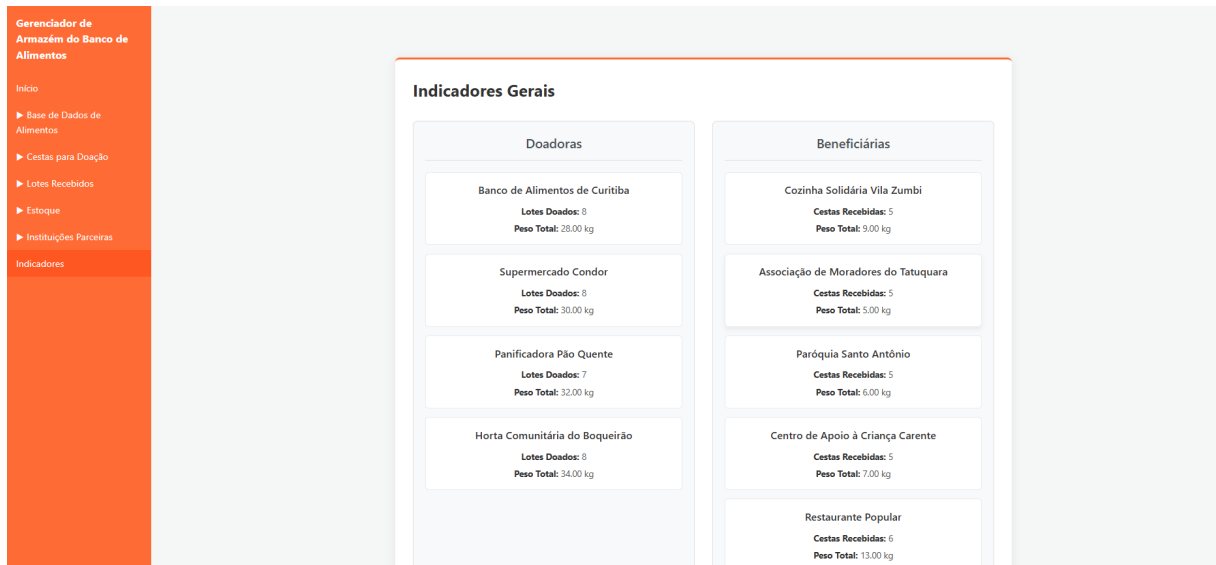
Gerenciador de Armazém do Banco de Alimentos

Início

▶ Base de Dados de Alimentos

▶ Cestas para Doação

▶ Lotes Recebidos

▶ Estoque

▶ Instituições Parceiras

Indicadores

Indicadores Gerais

Doadoras

Banco de Alimentos de Curitiba
Lotes Doados: 8
Peso Total: 28.00 kg

Supermercado Condor
Lotes Doados: 8
Peso Total: 30.00 kg

Panificadora Pão Quente
Lotes Doados: 7
Peso Total: 32.00 kg

Horta Comunitária do Boqueirão
Lotes Doados: 8
Peso Total: 34.00 kg

Beneficiárias

Cozinha Solidária Vila Zumbi
Cestas Recebidas: 5
Peso Total: 9.00 kg

Associação de Moradores do Tatuquara
Cestas Recebidas: 5
Peso Total: 5.00 kg

Paróquia Santo Antônio
Cestas Recebidas: 5
Peso Total: 6.00 kg

Centro de Apoio à Criança Carente
Cestas Recebidas: 5
Peso Total: 7.00 kg

Restaurante Popular
Cestas Recebidas: 6
Peso Total: 13.00 kg